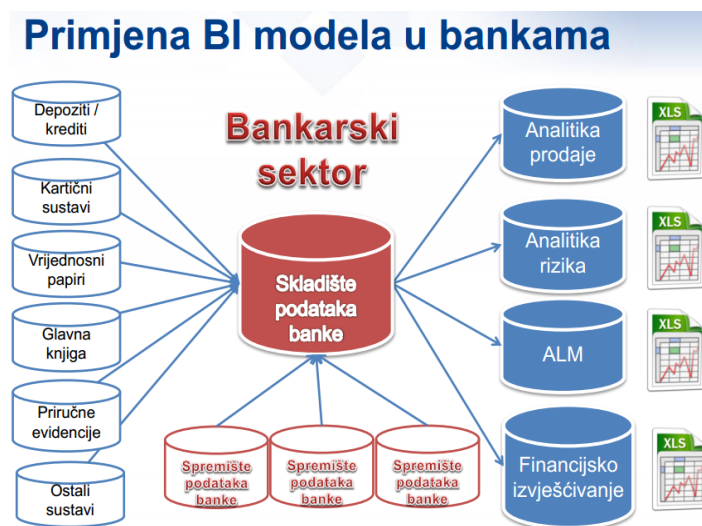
Primjena BI modela u bankama

Bankarski sektor

Depoziti / krediti

Kartični sustavi

Vrijednosni papiri

Glavna knjiga

Priručne evidencije

Ostali sustavi

Skladište podataka banke

Spremište podataka banke

Spremište podataka banke

Spremište podataka banke

Analitika prodaje

XLS

Analitika rizika

XLS

ALM

XLS

Financijsko izvješćivanje

XLS